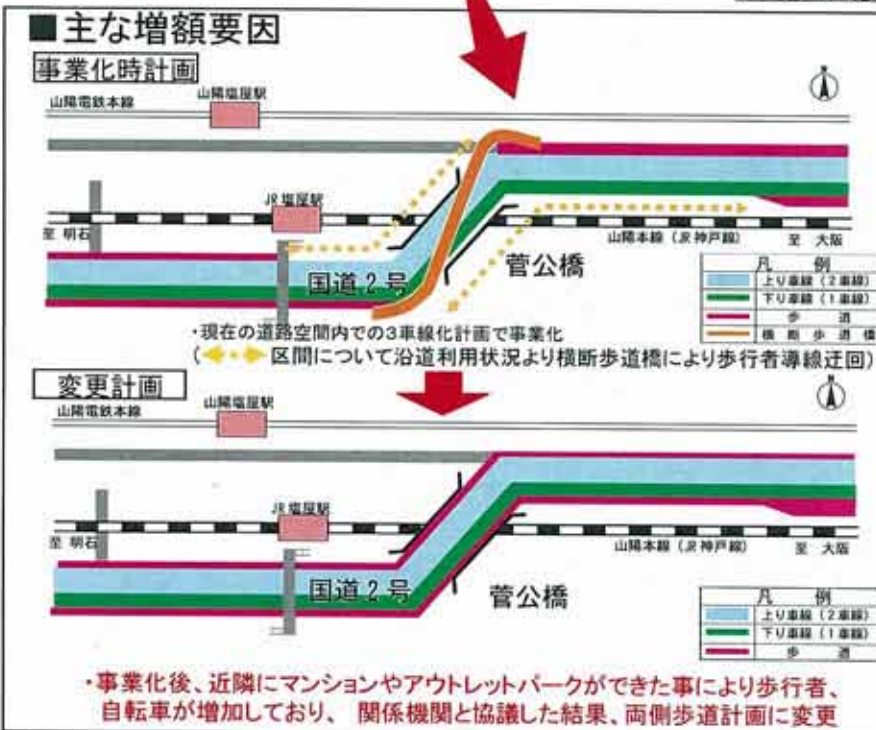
■主な増額要因

事業化時計画

山陽電鉄本線

山陽塩屋駅

JR塩屋駅

至 明石

山陽本線（JR神戸線）

至 大阪

国道２号

菅公橋

| 凡 例 |
|---|
| 上り車線（２車線） |
| 下り車線（１車線） |
| 歩 道 |
| 横 断 歩 道 橋 |

・現在の道路空間内での３車線化計画で事業化
（ 区間について沿道利用状況より横断歩道橋により歩行者導線迂回）

変更計画

山陽電鉄本線

山陽塩屋駅

JR塩屋駅

至 明石

山陽本線（JR神戸線）

至 大阪

国道２号

菅公橋

| 凡 例 |
|---|
| 上り車線（２車線） |
| 下り車線（１車線） |
| 歩 道 |

・事業化後、近隣にマンションやアウトレットパークができた事により歩行者、自転車が増加しており、関係機関と協議した結果、両側歩道計画に変更